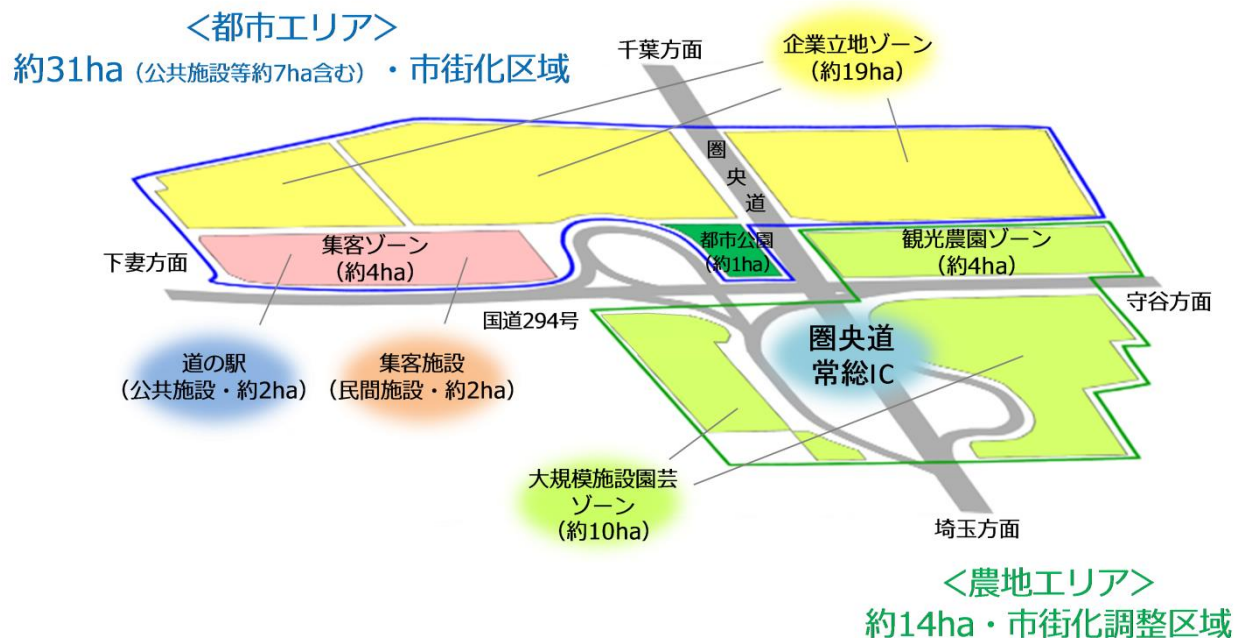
＜都市エリア＞
約31ha（公共施設等約7ha含む）・市街化区域

千葉方面

企業立地ゾーン
（約19ha）

圏
央
道

下妻方面

集客ゾーン
（約4ha）

都市公園
（約1ha）

観光農園ゾーン
（約4ha）

守谷方面

国道294号

圏央道
常総IC

道の駅
（公共施設・約2ha）

集客施設
（民間施設・約2ha）

大規模施設園芸
ゾーン
（約10ha）

埼玉方面

＜農地エリア＞
約14ha・市街化調整区域